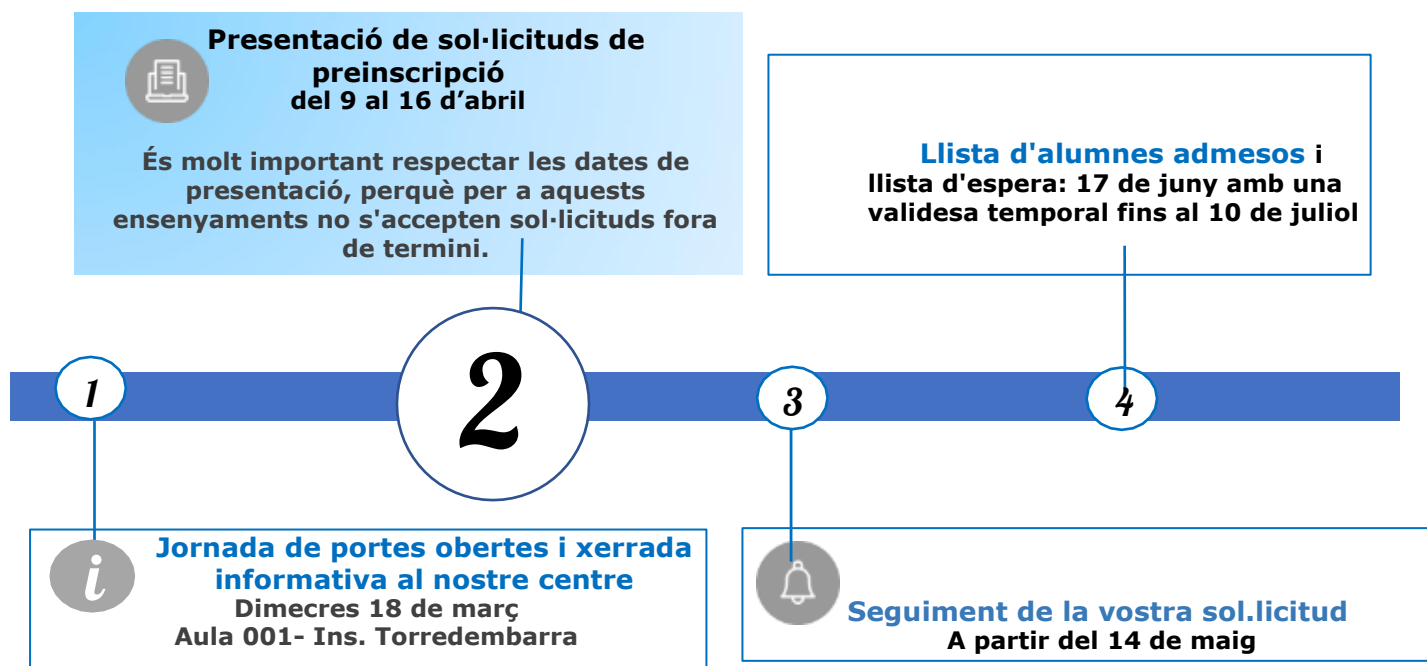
Presentació de sol·licituds de preinscripció
del 9 al 16 d’abril

És molt important respectar les dates de presentació, perquè per a aquests ensenyaments no s'accepten sol·licituds fora de termini.

Llista d'alumnes admesos i llista d'espera: 17 de juny amb una validesa temporal fins al 10 de juliol

1

2

3

4

i

Jornada de portes obertes i xerrada informativa al nostre centre
Dimecres 18 de març
Aula 001- Ins. Torredembarra

Seguiment de la vostra sol.licitud
A partir del 14 de maig